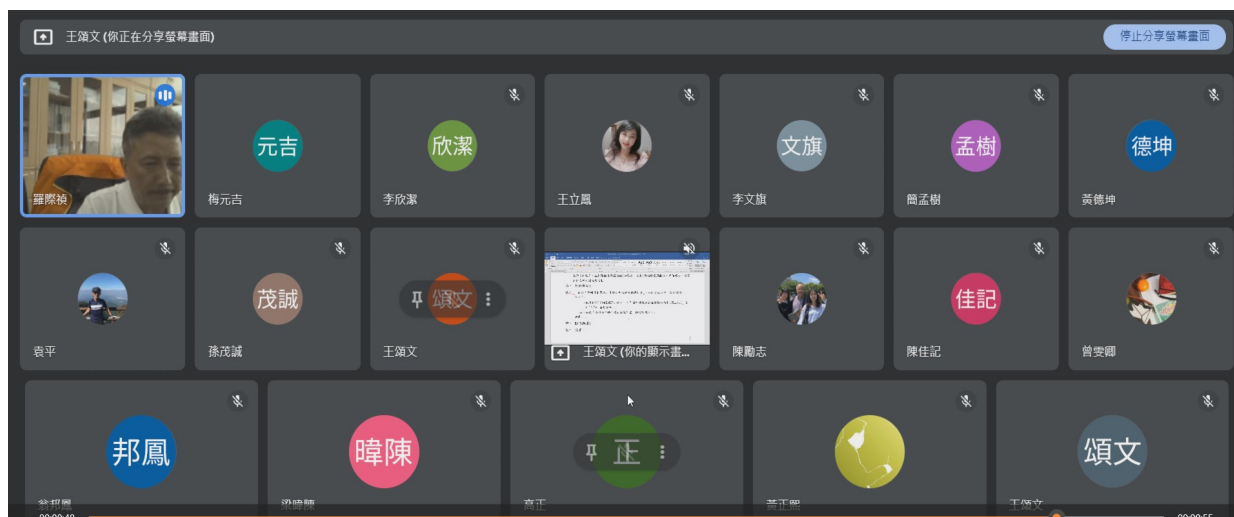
王頌文 (你正在分享螢幕畫面)

停止分享螢幕畫面

羅際禎

元吉
梅元吉

欣潔
李欣潔

王立鳳

文旗
李文旗

孟樹
簡孟樹

德坤
黃德坤

袁平

茂誠
孫茂誠

頌文
王頌文

王頌文 (你的顯示畫...

陳勵志

佳記
陳佳記

曾雯卿

邦鳳
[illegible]

暐陳
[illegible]

正
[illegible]

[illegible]

頌文
王頌文